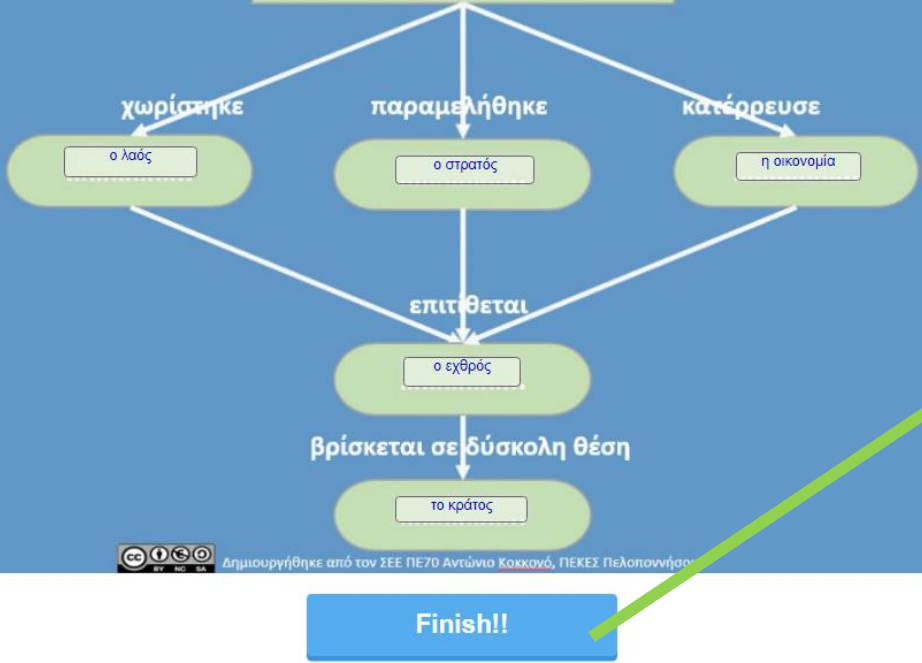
χωρίστηκε
παραμελήθηκε
κατέρρευσε
ο λαός
ο στρατός
η οικονομία
επιτίθεται
ο εχθρός
βρίσκεται σε δύσκολη θέση
το κράτος
cc BY NC SA
Δημιουργήθηκε από τον ΣΕΕ ΠΕ70 Αντώνιο Κοκκονό, ΠΕΚΕΣ Πελοποννήσ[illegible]
Finish!!